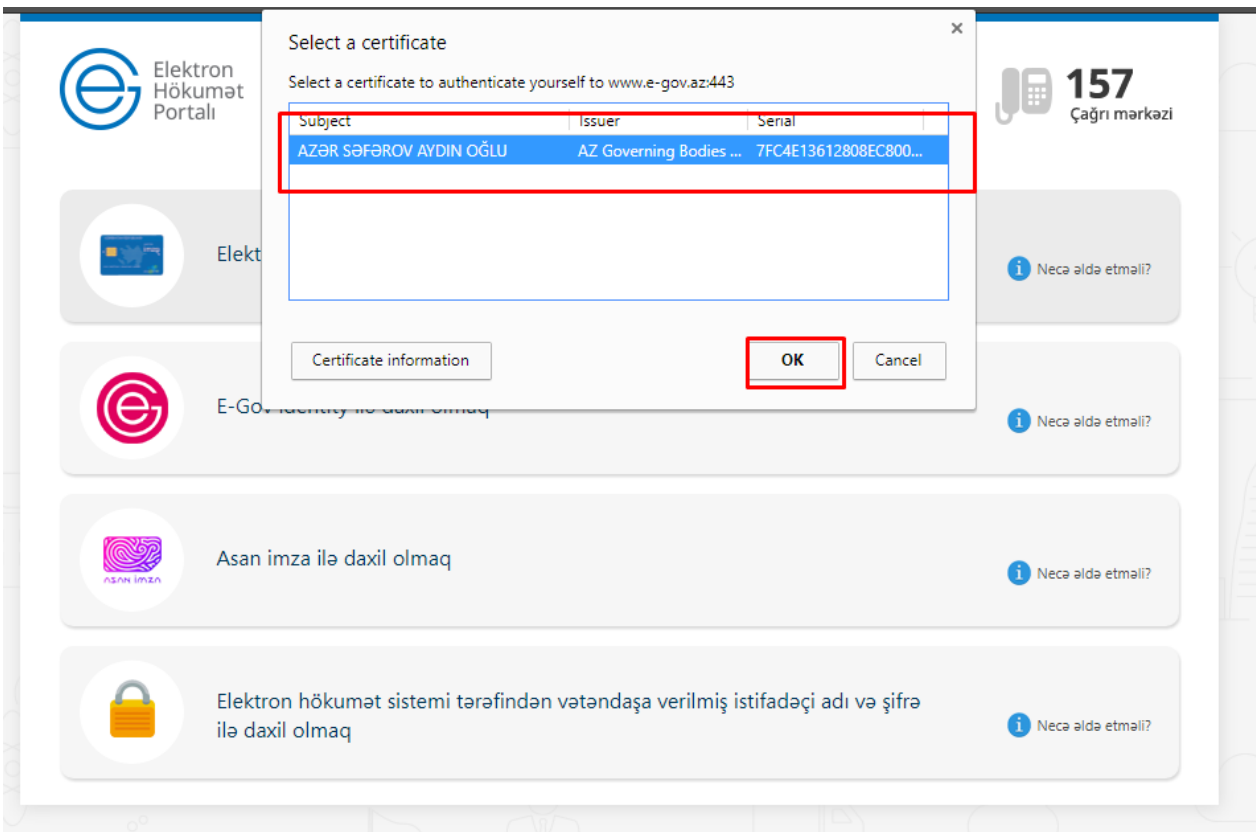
Elektron Hökumət Portalı

157
Çağrı mərkəzi

Select a certificate
×
Select a certificate to authenticate yourself to www.e-gov.az:443

| Subject | Issuer | Serial |
|---|---|---|
| AZƏR SƏFƏROV AYDIN OĞLU | AZ Governing Bodies ... | 7FC4E13612808EC800... |

Certificate information
OK
Cancel

Elekt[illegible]
Necə əldə etməli?

E-Gov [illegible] ilə daxil olmaq
Necə əldə etməli?

asan imza
Asan imza ilə daxil olmaq
Necə əldə etməli?

Elektron hökumət sistemi tərəfindən vətəndaşa verilmiş istifadəçi adı və şifrə ilə daxil olmaq
Necə əldə etməli?